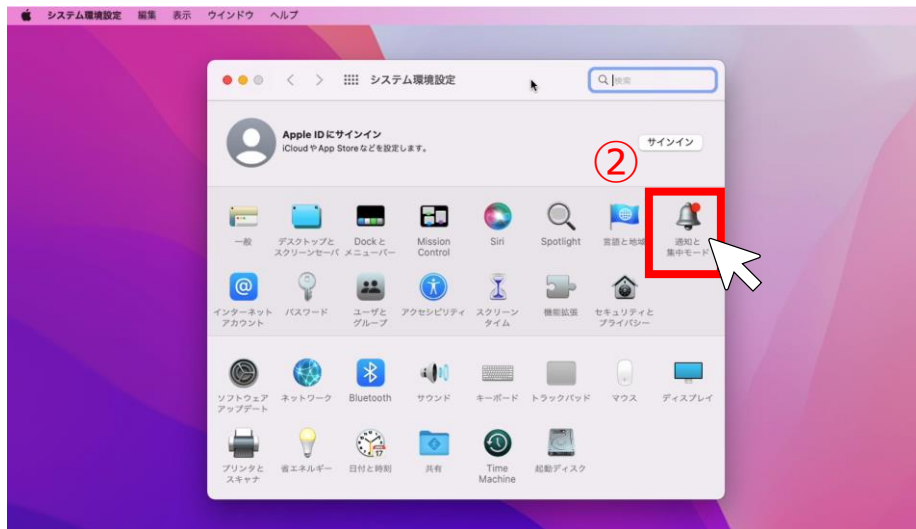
システム環境設定 編集 表示 ウインドウ ヘルプ

システム環境設定

検索

Apple IDにサインイン
iCloudやApp Storeなどを設定します。

サインイン

②

一般
デスクトップとスクリーンセーバ
Dockとメニューバー
Mission Control
Siri
Spotlight
言語と地域
通知と集中モード

インターネットアカウント
パスワード
ユーザとグループ
アクセシビリティ
スクリーンタイム
機能拡張
セキュリティとプライバシー

ソフトウェアアップデート
ネットワーク
Bluetooth
サウンド
キーボード
トラックパッド
マウス
ディスプレイ

プリンタとスキャナ
省エネルギー
日付と時刻
共有
Time Machine
起動ディスク